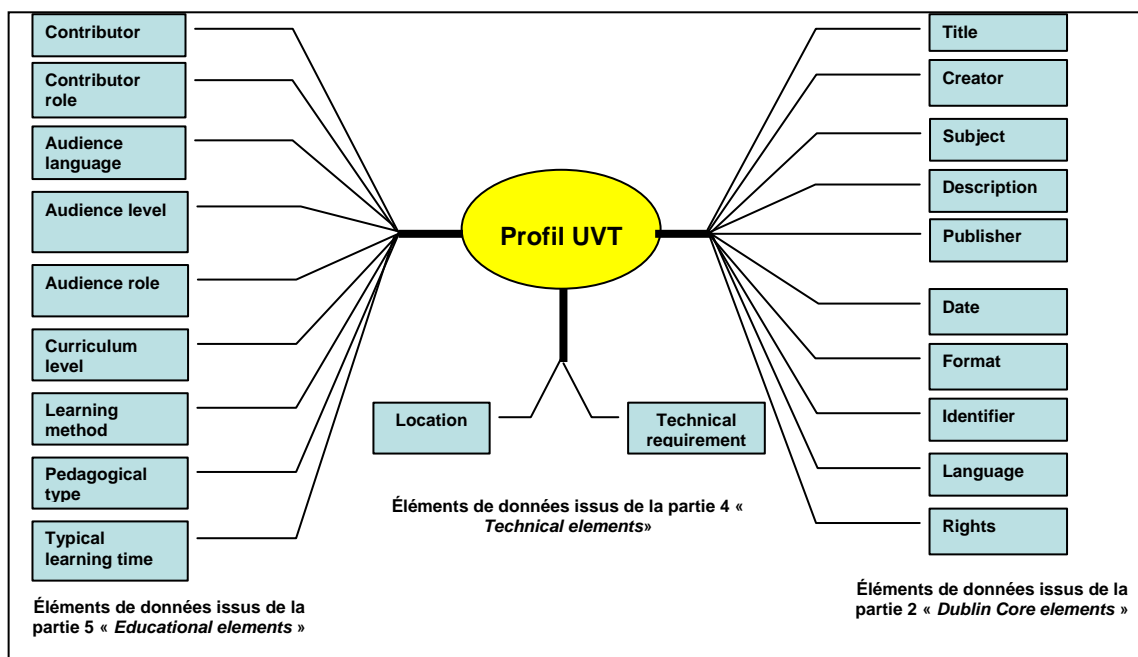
Contributor

Contributor role

Audience language

Audience level

Audience role

Curriculum level

Learning method

Pedagogical type

Typical learning time

Éléments de données issus de la partie 5 « *Educational elements* »

Profil UVT

Location

Technical requirement

Éléments de données issus de la partie 4 « *Technical elements*»

Title

Creator

Subject

Description

Publisher

Date

Format

Identifier

Language

Rights

Éléments de données issus de la partie 2 « *Dublin Core elements* »